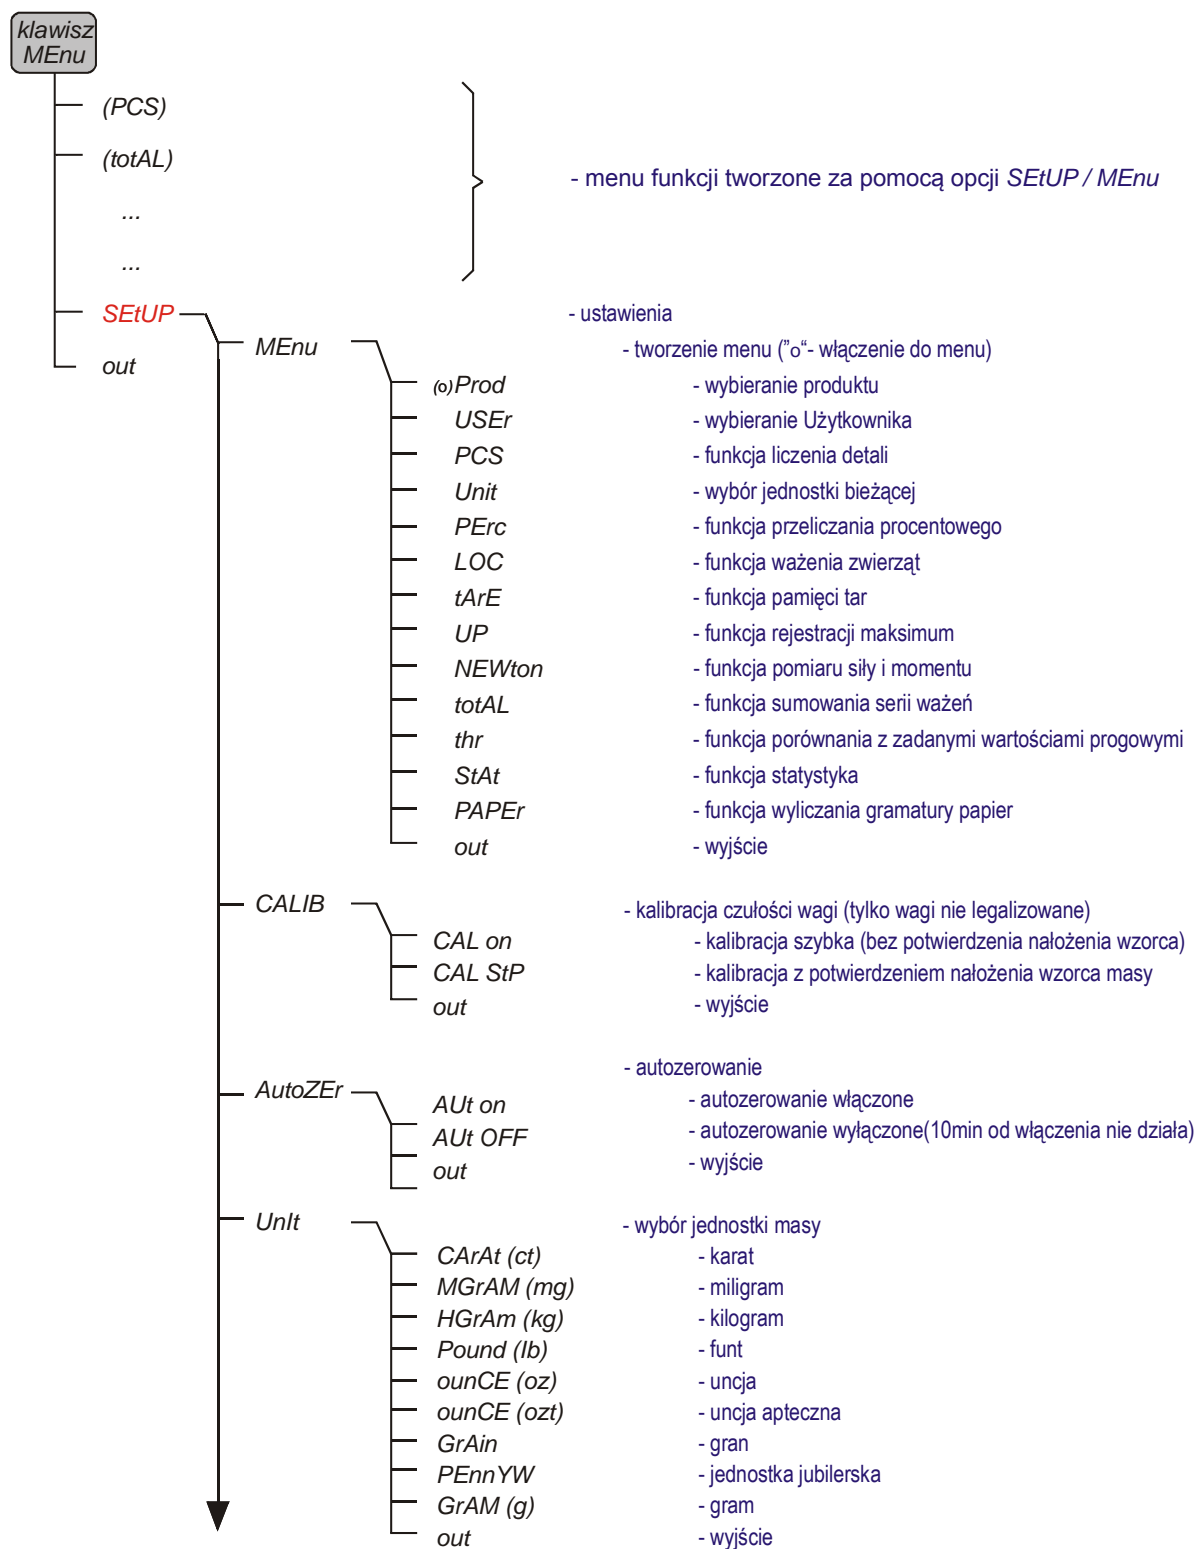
klawisz MEnu

(PCS)
(totAL)
...
...

- menu funkcji tworzone za pomocą opcji SEtUP / MEnu

SEtUP - ustawienia
out

MEnu - tworzenie menu ("o"- włączenie do menu)
(o)Prod - wybieranie produktu
USEr - wybieranie Użytkownika
PCS - funkcja liczenia detali
Unit - wybór jednostki bieżącej
PErc - funkcja przeliczania procentowego
LOC - funkcja ważenia zwierząt
tArE - funkcja pamięci tar
UP - funkcja rejestracji maksimum
NEWton - funkcja pomiaru siły i momentu
totAL - funkcja sumowania serii ważeń
thr - funkcja porównania z zadanymi wartościami progowymi
StAt - funkcja statystyka
PAPEr - funkcja wyliczania gramatury papier
out - wyjście

CALIB - kalibracja czułości wagi (tylko wagi nie legalizowane)
CAL on - kalibracja szybka (bez potwierdzenia nałożenia wzorca)
CAL StP - kalibracja z potwierdzeniem nałożenia wzorca masy
out - wyjście

AutoZEr - autozerowanie
AUt on - autozerowanie włączone
AUt OFF - autozerowanie wyłączone(10min od włączenia nie działa)
out - wyjście

UnIt - wybór jednostki masy
CArAt (ct) - karat
MGrAM (mg) - miligram
HGrAm (kg) - kilogram
Pound (lb) - funt
ounCE (oz) - uncja
ounCE (ozt) - uncja apteczna
GrAin - gran
PEnnYW - jednostka jubilerska
GrAM (g) - gram
out - wyjście